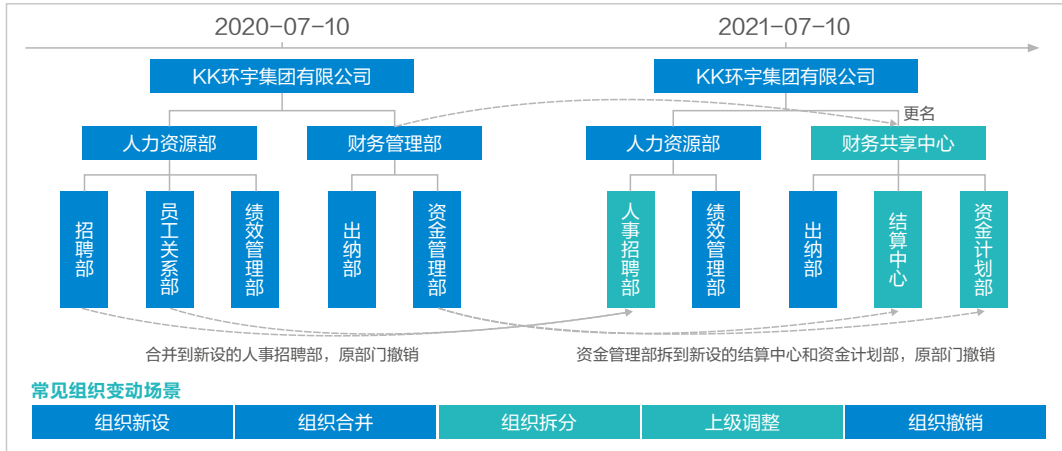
2020-07-10

2021-07-10

KK环宇集团有限公司

人力资源部

财务管理部

招聘部

员工关系部

绩效管理部

出纳部

资金管理部

KK环宇集团有限公司

更名

人力资源部

财务共享中心

人事招聘部

绩效管理部

出纳部

结算中心

资金计划部

合并到新设的人事招聘部，原部门撤销

资金管理部拆到新设的结算中心和资金计划部，原部门撤销

常见组织变动场景

| 组织新设 | 组织合并 | 组织拆分 | 上级调整 | 组织撤销 |
|---|---|---|---|---|